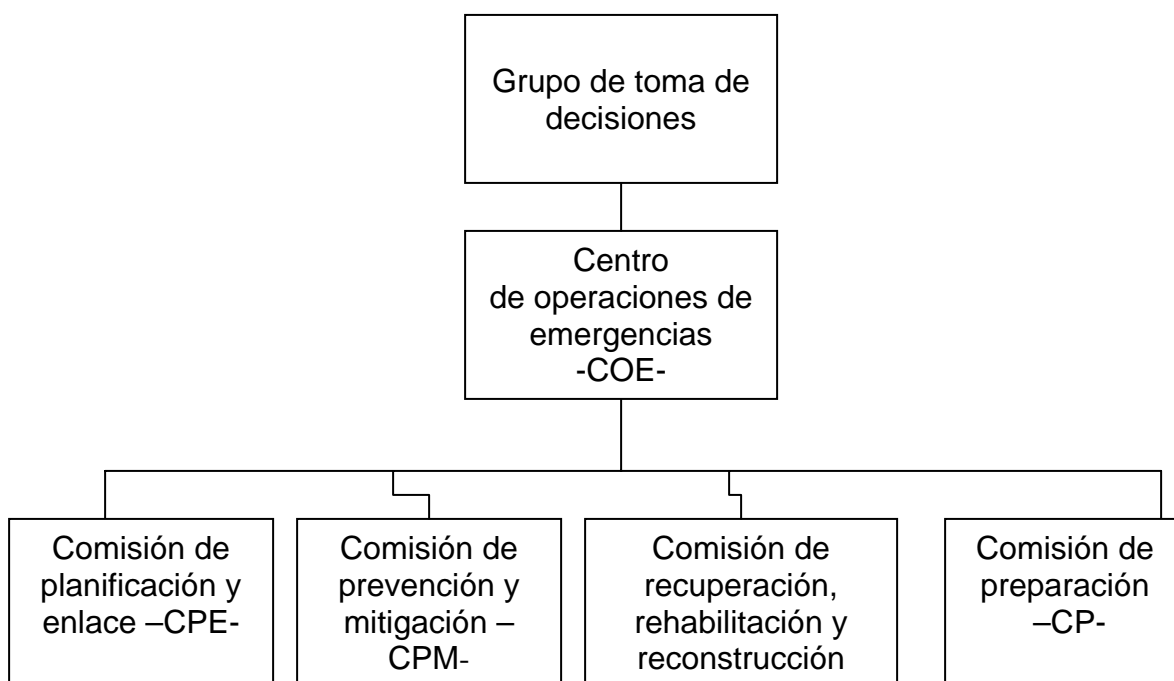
Grupo de toma de decisiones

Centro de operaciones de emergencias -COE-

Comisión de planificación y enlace –CPE-

Comisión de prevención y mitigación – CPM-

Comisión de recuperación, rehabilitación y reconstrucción

Comisión de preparación –CP-